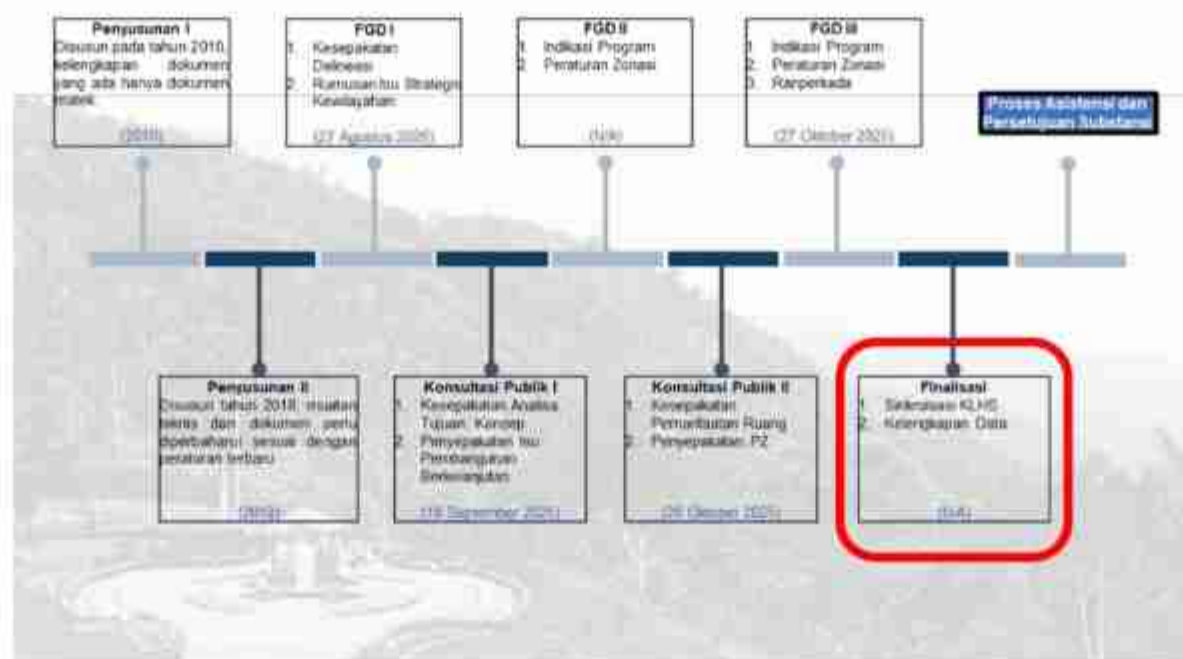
Penyusunan I
Disusun pada tahun 2010, kelengkapan dokumen yang ada hanya dokumen materi.
(2010)

FGD I
1. Kesepakatan Delineasi
2. Rumusan Isu Strategis Kewilayahan
(27 Agustus 2020)

FGD II
1. Indikasi Program
2. Peraturan Zonasi
(N/A)

FGD III
1. Indikasi Program
2. Peraturan Zonasi
3. Ranperkada
(27 Oktober 2021)

Proses Asistensi dan Persetujuan Substansi

Penyusunan II
Disusun tahun 2018, muatan teknis dan dokumen perlu diperbaharui sesuai dengan peraturan terbaru
(2018)

Konsultasi Publik I
1. Kesepakatan Analisa Tujuan, Konsep
2. Penyepakatan Isu Pembangunan Berkelanjutan
(18 September 2020)

Konsultasi Publik II
1. Kesepakatan Pemanfaatan Ruang
2. Penyepakatan PZ
(26 Oktober 2021)

Finalisasi
1. Sinkronisasi KLHS
2. Kelengkapan Data
(N/A)